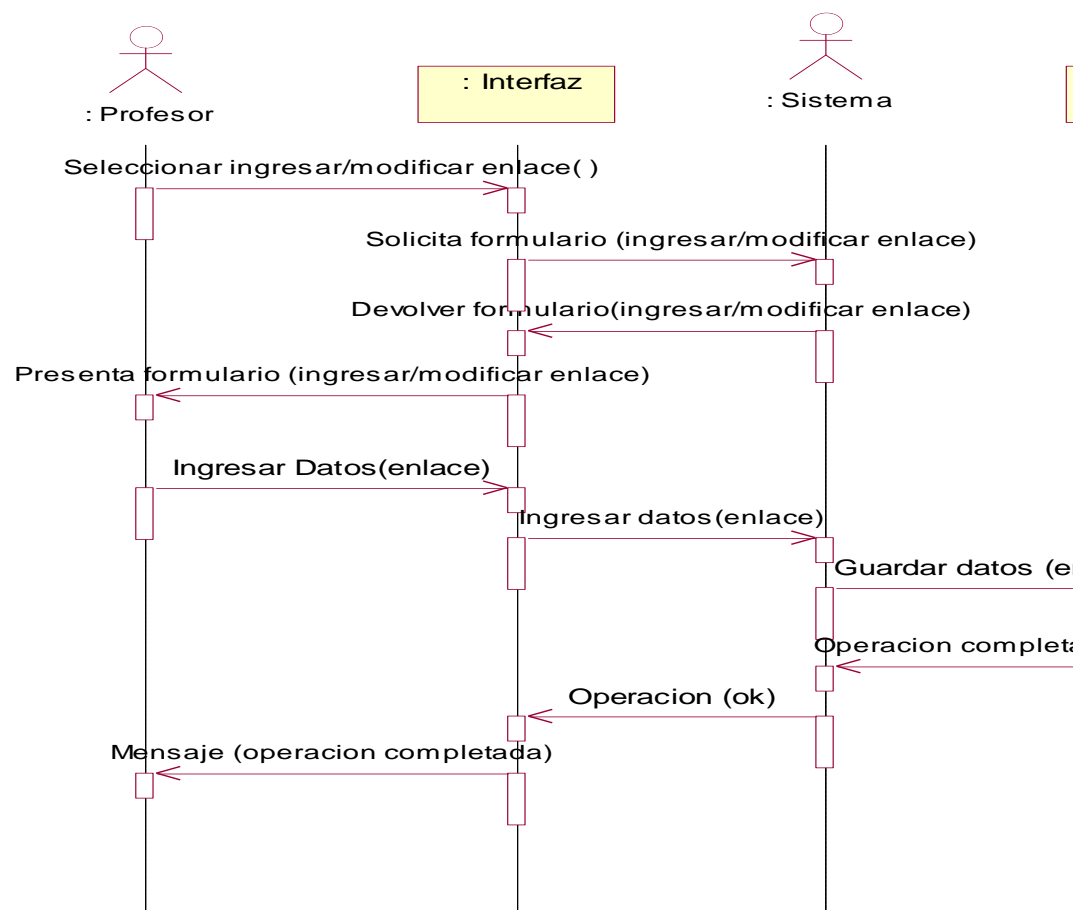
: Profesor

: Interfaz

: Sistema

Seleccionar ingresar/modificar enlace( )

Solicita formulario (ingresar/modificar enlace)

Devolver formulario(ingresar/modificar enlace)

Presenta formulario (ingresar/modificar enlace)

Ingresar Datos(enlace)

Ingresar datos(enlace)

Guardar datos (e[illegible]

Operacion complet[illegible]

Operacion (ok)

Mensaje (operacion completada)